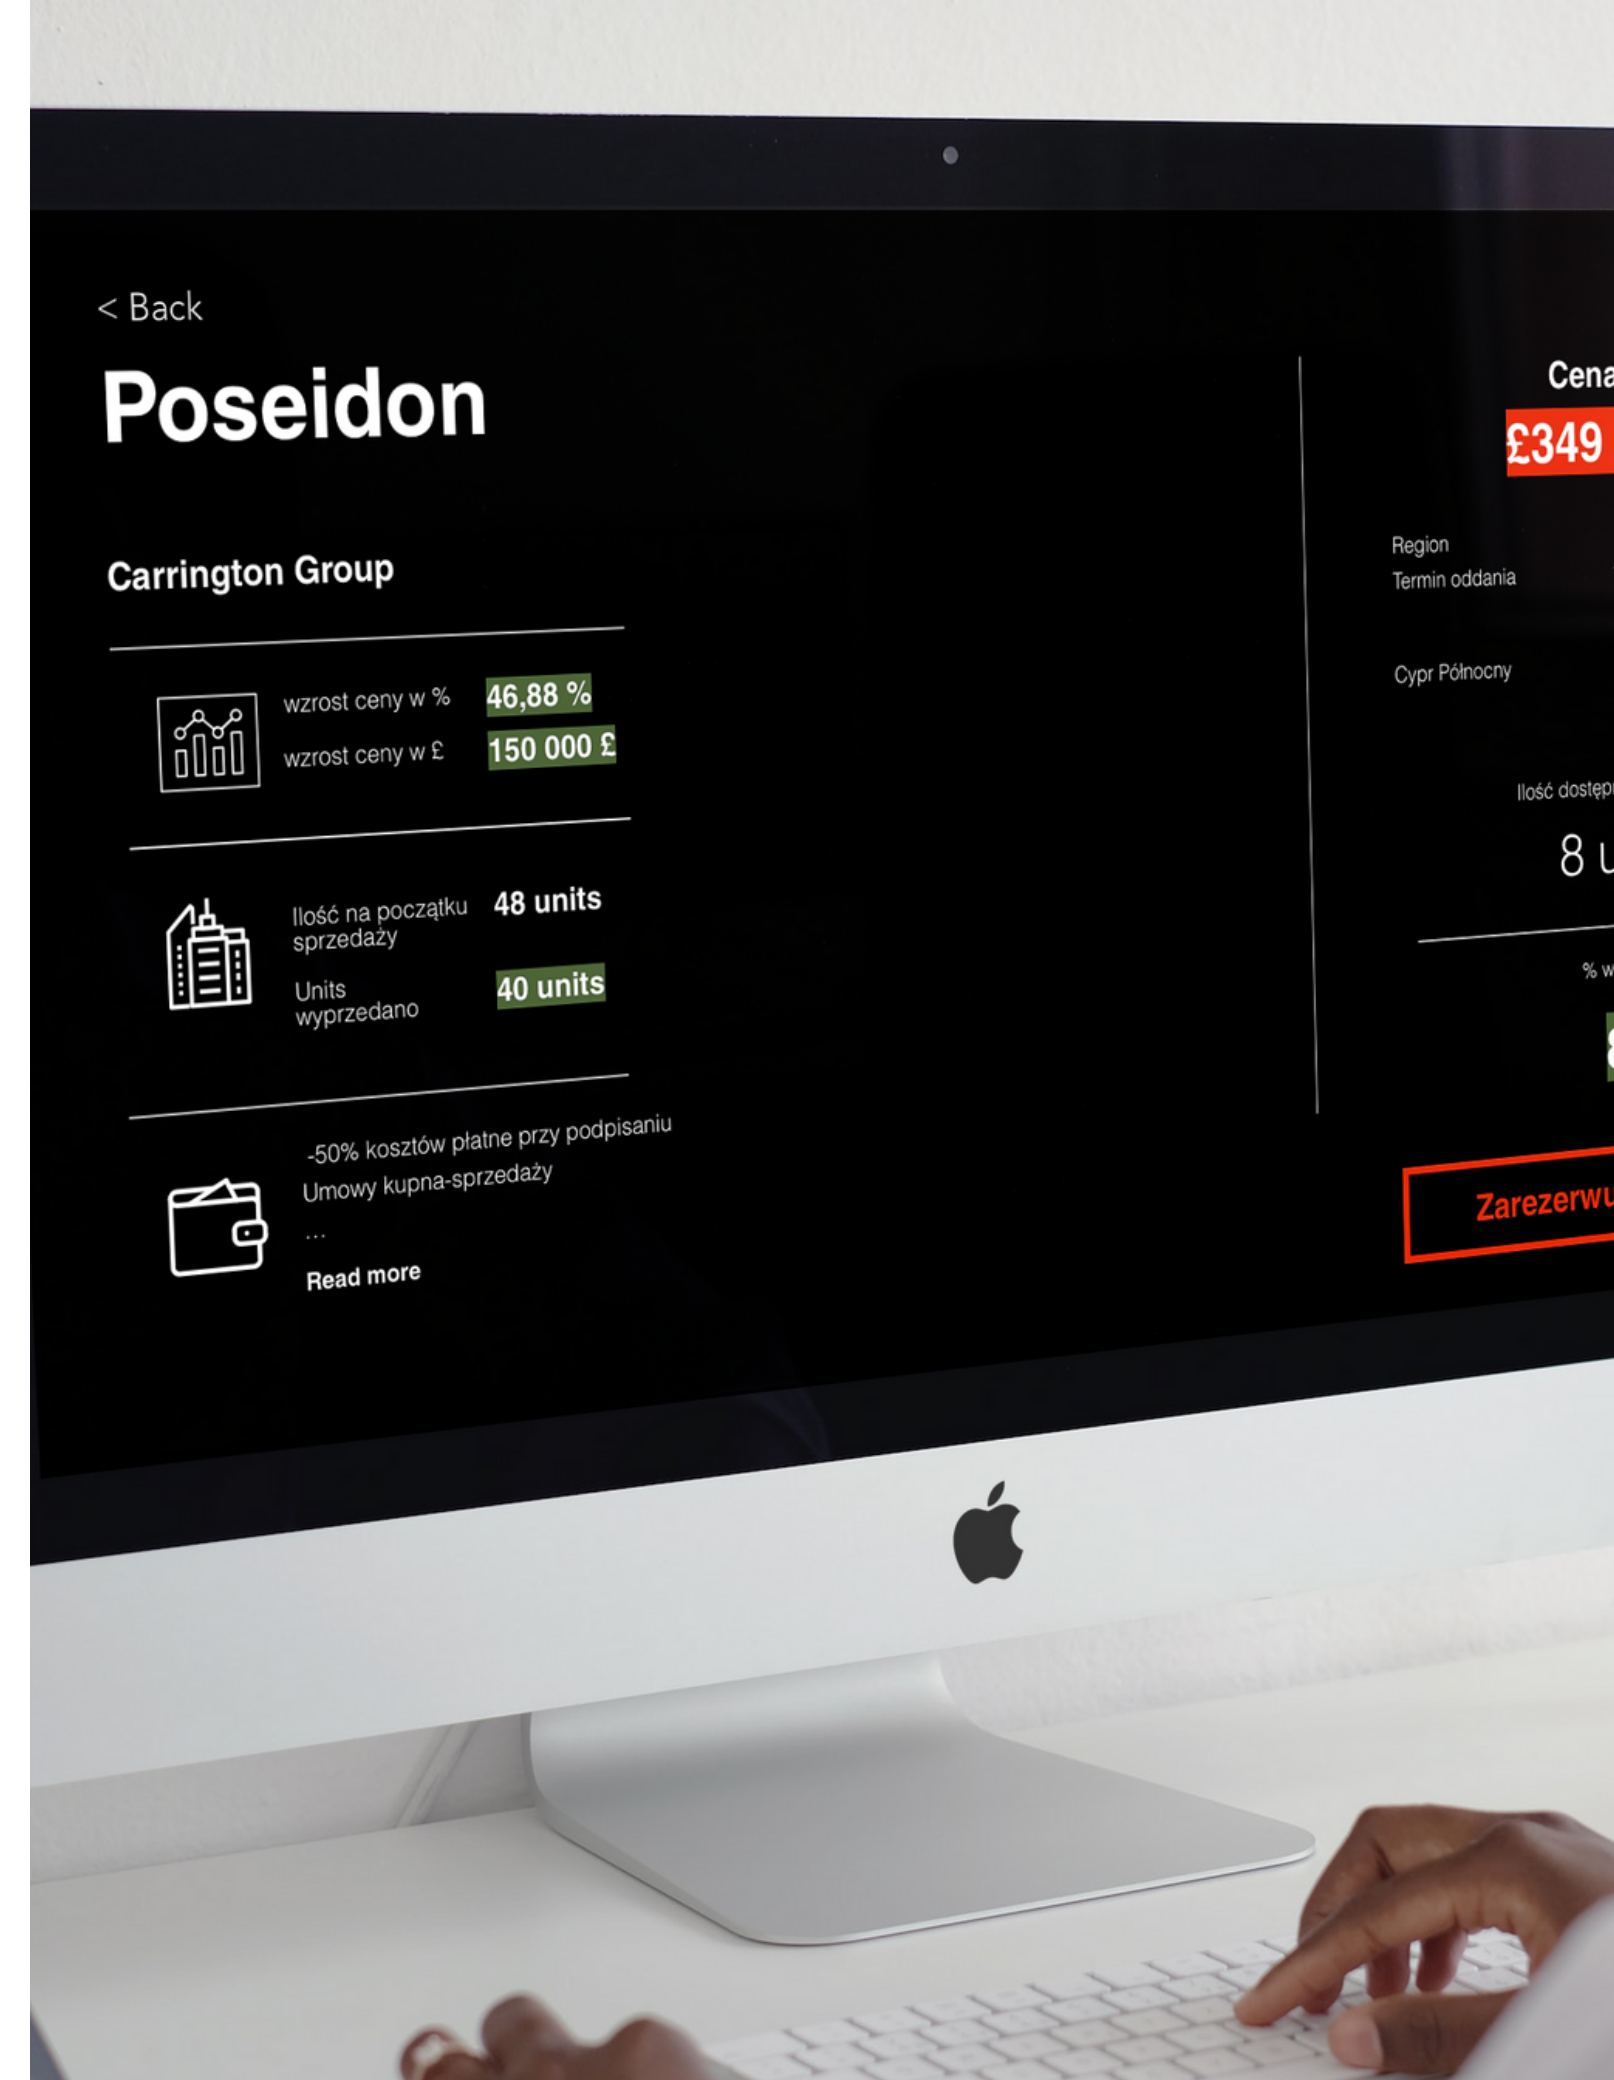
< Back

Poseidon

Carrington Group

wzrost ceny w % 46,88 %
wzrost ceny w £ 150 000 £

Ilość na początku sprzedaży 48 units
Units wyprzedano 40 units

-50% kosztów płatne przy podpisaniu
Umowy kupna-sprzedaży
...
Read more

Cena
£349

Region
Termin oddania

Cypr Północny

Ilość dostęp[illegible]

8 u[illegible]

% w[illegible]

Zarezerwu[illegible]